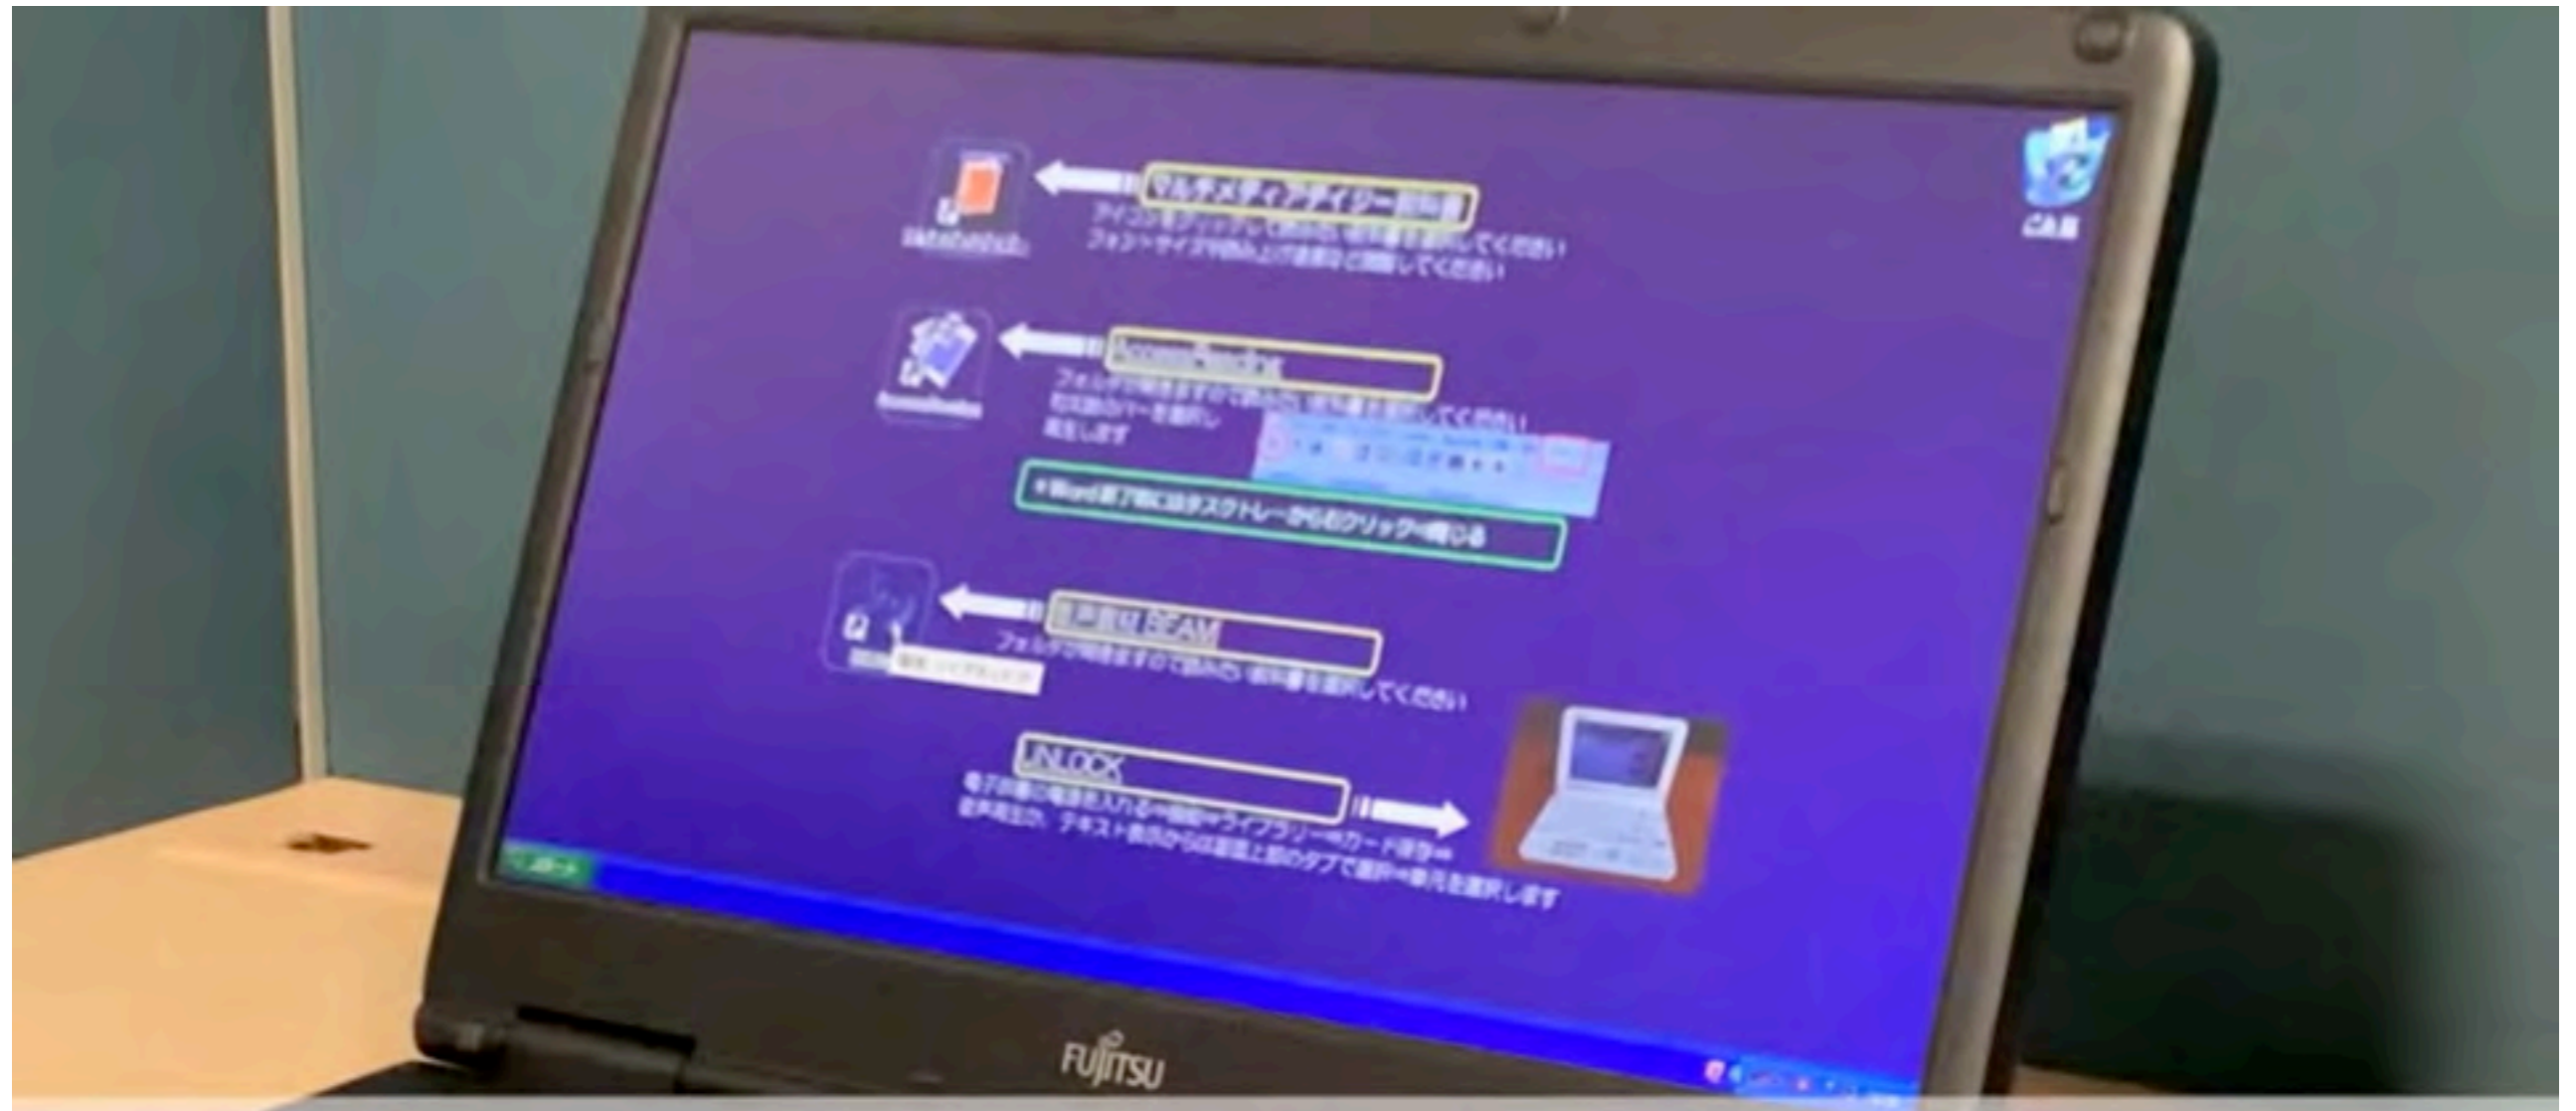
マルチメディアデイジー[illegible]
アイコンを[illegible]
フォントサイズ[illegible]

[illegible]

AccessReading
フォルダ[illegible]
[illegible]
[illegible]

※Word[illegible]タスクトレー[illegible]クリック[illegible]

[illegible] BEAM
フォルダ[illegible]

UNLOCK
電子辞書の電源を入れる⇒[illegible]⇒ライブラリー⇒カード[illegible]
音声再生か、テキスト表示か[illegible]

ごみ箱

スタート

FUJITSU